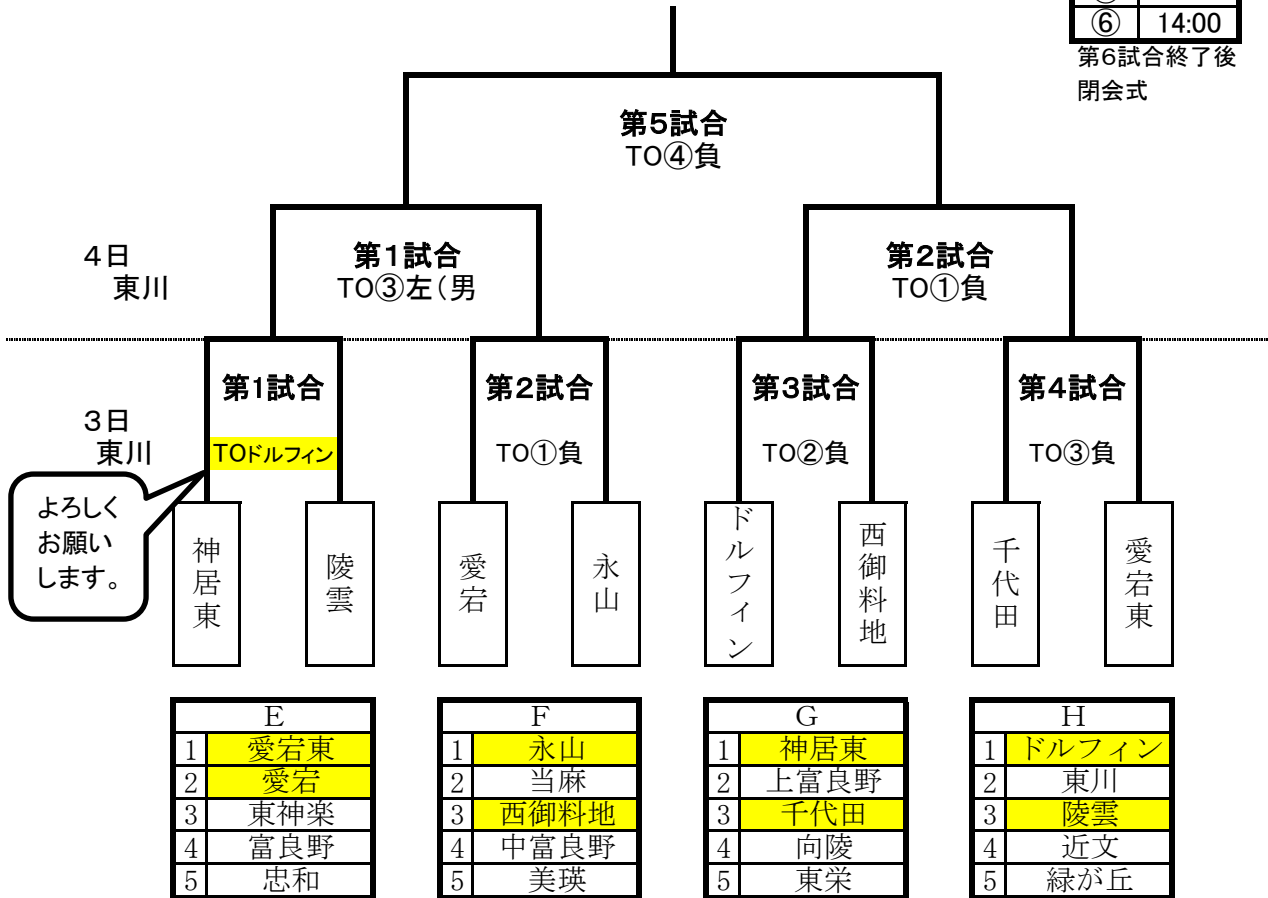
⑥ 14:00
第6試合終了後
閉会式

第5試合
TO④負

4日
東川

第1試合
TO③左（男

第2試合
TO①負

3日
東川

第1試合
TOドルフィン

第2試合
TO①負

第3試合
TO②負

第4試合
TO③負

よろしくお願いします。

神居東
陵雲
愛宕
永山
ドルフィン
西御料地
千代田
愛宕東

| E | |
|---|---|
| 1 | 愛宕東 |
| 2 | 愛宕 |
| 3 | 東神楽 |
| 4 | 富良野 |
| 5 | 忠和 |

| F | |
|---|---|
| 1 | 永山 |
| 2 | 当麻 |
| 3 | 西御料地 |
| 4 | 中富良野 |
| 5 | 美瑛 |

| G | |
|---|---|
| 1 | 神居東 |
| 2 | 上富良野 |
| 3 | 千代田 |
| 4 | 向陵 |
| 5 | 東栄 |

| H | |
|---|---|
| 1 | ドルフィン |
| 2 | 東川 |
| 3 | 陵雲 |
| 4 | 近文 |
| 5 | 緑が丘 |